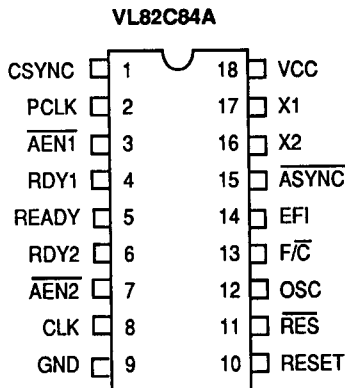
VL82C84A

CSYNC 1
PCLK 2
$\overline{AEN1}$ 3
RDY1 4
READY 5
RDY2 6
$\overline{AEN2}$ 7
CLK 8
GND 9

18 VCC
17 X1
16 X2
15 $\overline{ASYNC}$
14 EFI
13 F/$\overline{C}$
12 OSC
11 $\overline{RES}$
10 RESET